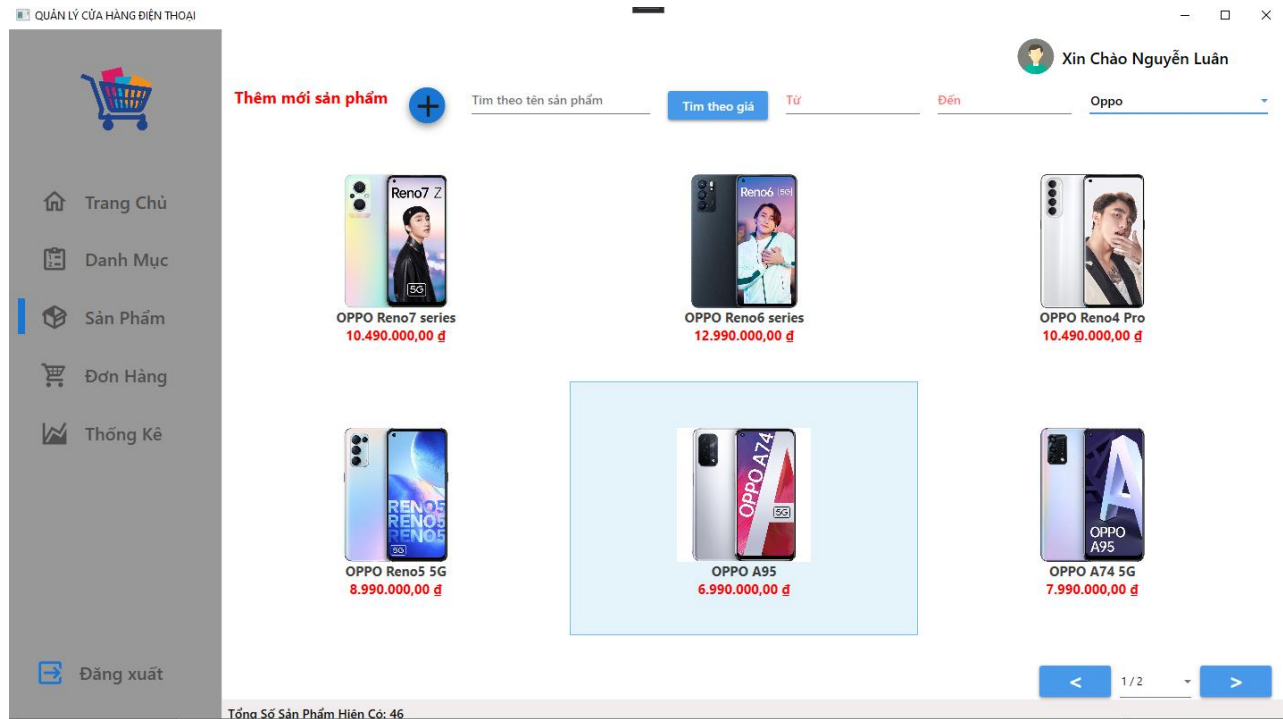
QUẢN LÝ CỬA HÀNG ĐIỆN THOẠI

Xin Chào Nguyễn Luân

Thêm mới sản phẩm

Tìm theo tên sản phẩm

Tìm theo giá

Từ

Đến

Oppo

Trang Chủ

Danh Mục

Sản Phẩm

Đơn Hàng

Thống Kê

Đăng xuất

Reno7 Z

5G

OPPO Reno7 series
10.490.000,00 ₫

Reno6 5G

OPPO Reno6 series
12.990.000,00 ₫

OPPO Reno4 Pro
10.490.000,00 ₫

RENO5
RENO5
RENO5
5G

OPPO Reno5 5G
8.990.000,00 ₫

OPPO A74
5G

OPPO A95
6.990.000,00 ₫

OPPO
A95

OPPO A74 5G
7.990.000,00 ₫

<
1 / 2
>

Tổng Số Sản Phẩm Hiện Có: 46